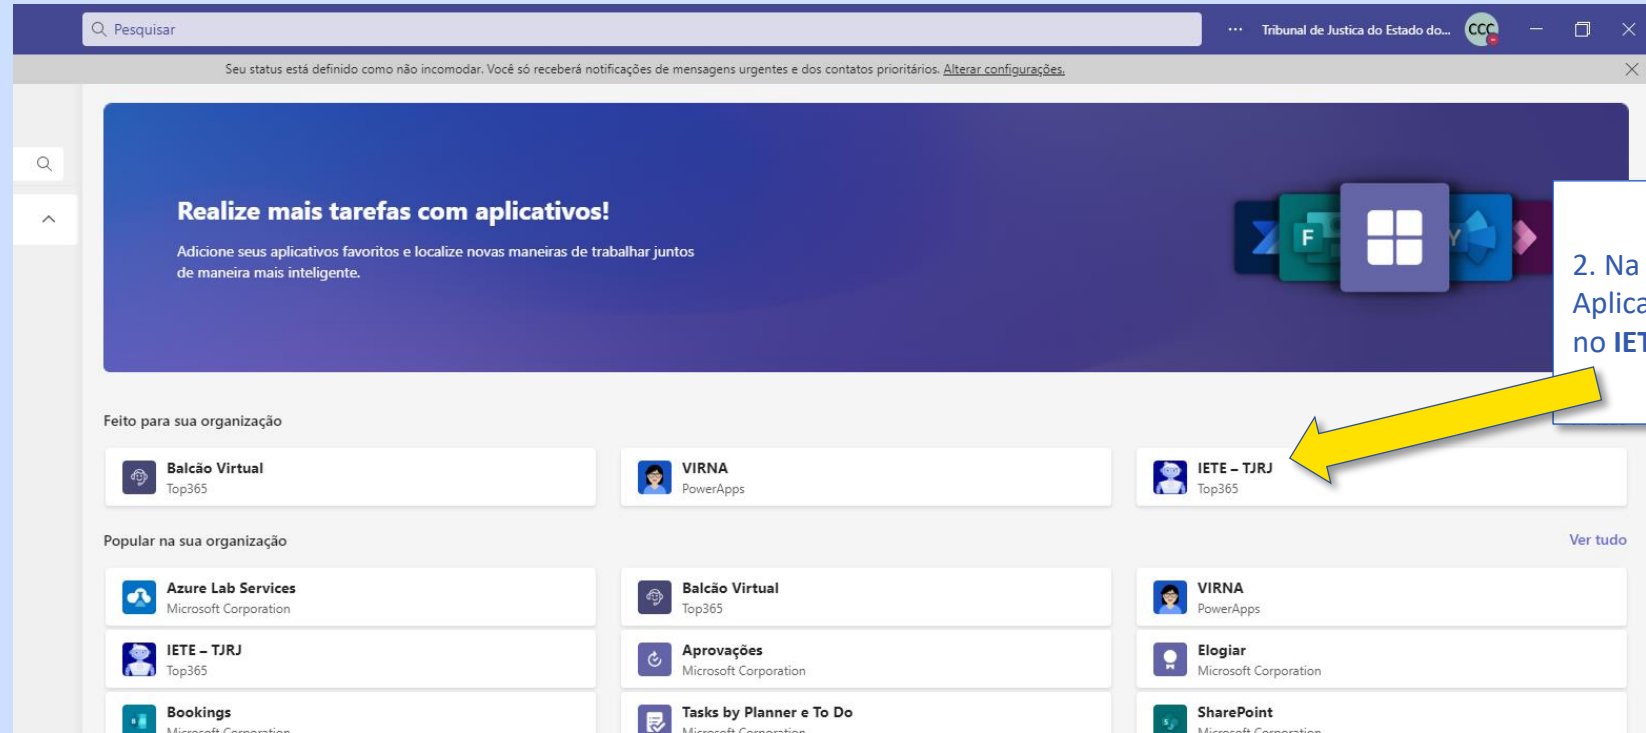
Pesquisar

··· Tribunal de Justica do Estado do... CCC

Seu status está definido como não incomodar. Você só receberá notificações de mensagens urgentes e dos contatos prioritários. Alterar configurações.

Realize mais tarefas com aplicativos!

Adicione seus aplicativos favoritos e localize novas maneiras de trabalhar juntos de maneira mais inteligente.

2. Na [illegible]
Aplica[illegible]
no IET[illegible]

Feito para sua organização

Balcão Virtual
Top365

VIRNA
PowerApps

IETE – TJRJ
Top365

Popular na sua organização

Ver tudo

Azure Lab Services
Microsoft Corporation

Balcão Virtual
Top365

VIRNA
PowerApps

IETE – TJRJ
Top365

Aprovações
Microsoft Corporation

Elogiar
Microsoft Corporation

Bookings
Microsoft Corporation

Tasks by Planner e To Do
Microsoft Corporation

SharePoint
Microsoft Corporation